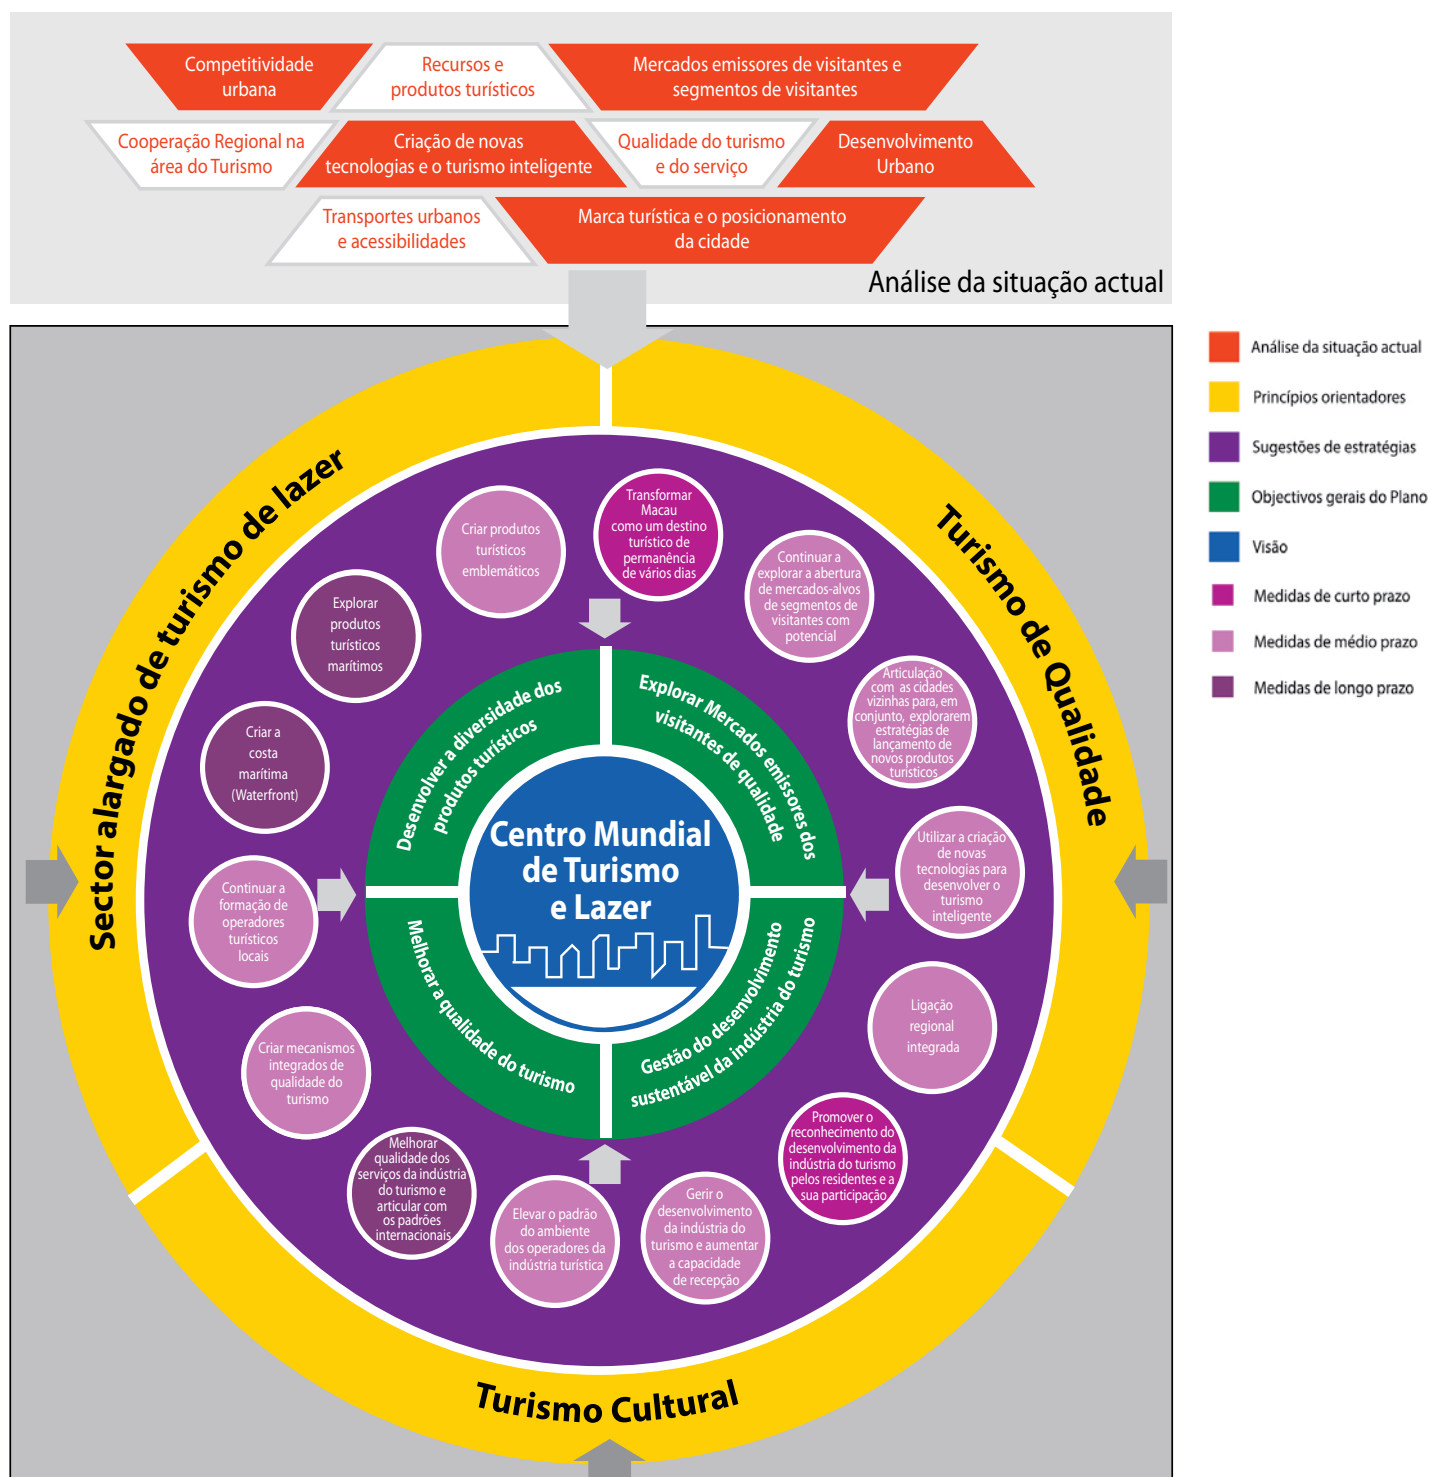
Competitividade urbana

Recursos e produtos turísticos

Mercados emissores de visitantes e segmentos de visitantes

Cooperação Regional na área do Turismo

Criação de novas tecnologias e o turismo inteligente

Qualidade do turismo e do serviço

Desenvolvimento Urbano

Transportes urbanos e acessibilidades

Marca turística e o posicionamento da cidade

Análise da situação actual

Análise da situação actual
Princípios orientadores
Sugestões de estratégias
Objectivos gerais do Plano
Visão
Medidas de curto prazo
Medidas de médio prazo
Medidas de longo prazo

Sector alargado de turismo de lazer

Turismo de Qualidade

Turismo Cultural

Criar produtos turísticos emblemáticos

Transformar Macau como um destino turístico de permanência de vários dias

Continuar a explorar a abertura de mercados-alvos de segmentos de visitantes com potencial

Explorar produtos turísticos marítimos

Articulação com as cidades vizinhas para, em conjunto, explorarem estratégias de lançamento de novos produtos turísticos

Criar a costa marítima (Waterfront)

Utilizar a criação de novas tecnologias para desenvolver o turismo inteligente

Continuar a formação de operadores turísticos locais

Ligação regional integrada

Criar mecanismos integrados de qualidade do turismo

Promover o reconhecimento do desenvolvimento da indústria do turismo pelos residentes e a sua participação

Melhorar qualidade dos serviços da indústria do turismo e articular com os padrões internacionais

Elevar o padrão do ambiente dos operadores da indústria turística

Gerir o desenvolvimento da indústria do turismo e aumentar a capacidade de recepção

Desenvolver a diversidade dos produtos turísticos

Explorar Mercados emissores dos visitantes de qualidade

Melhorar a qualidade do turismo

Gestão do desenvolvimento sustentável da indústria do turismo

Centro Mundial de Turismo e Lazer